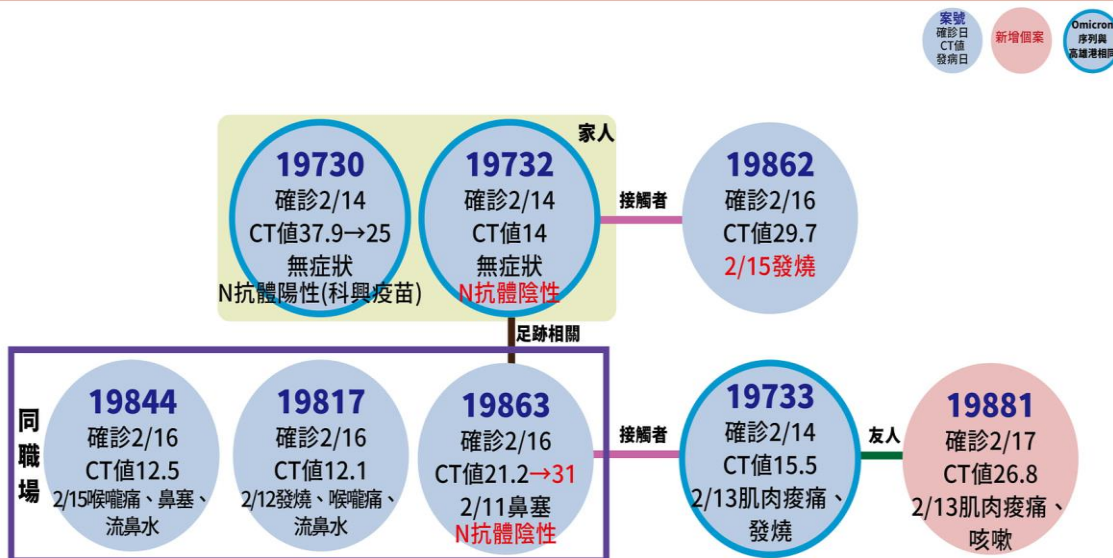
案號
確診日
CT值
發病日

新增個案

Omicron
序列與
高雄港相同

家人

19730
確診2/14
CT值37.9→25
無症狀
N抗體陽性(科興疫苗)

19732
確診2/14
CT值14
無症狀
N抗體陰性

接觸者

19862
確診2/16
CT值29.7
2/15發燒

足跡相關

同職場

19844
確診2/16
CT值12.5
2/15喉嚨痛、鼻塞、流鼻水

19817
確診2/16
CT值12.1
2/12發燒、喉嚨痛、流鼻水

19863
確診2/16
CT值21.2→31
2/11鼻塞
N抗體陰性

接觸者

19733
確診2/14
CT值15.5
2/13肌肉痠痛、發燒

友人

19881
確診2/17
CT值26.8
2/13肌肉痠痛、咳嗽